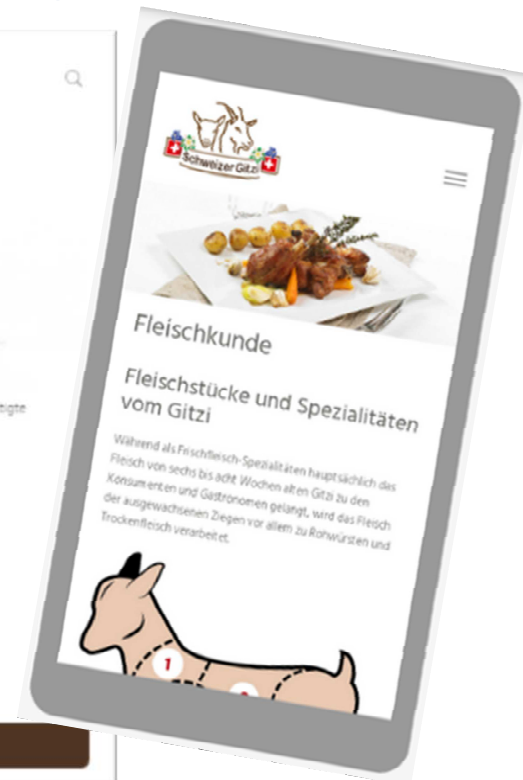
eigte

Schweizer Gitzi

Fleischkunde

Fleischstücke und Spezialitäten vom Gitzi

Während als Frischfleisch-Spezialitäten hauptsächlich das Fleisch von sechs bis acht Wochen alten Gitzi zu den Konsumenten und Gastronomen gelangt, wird das Fleisch der ausgewachsenen Ziegen vor allem zu Rohwürsten und Trockenfleisch verarbeitet.

1

2